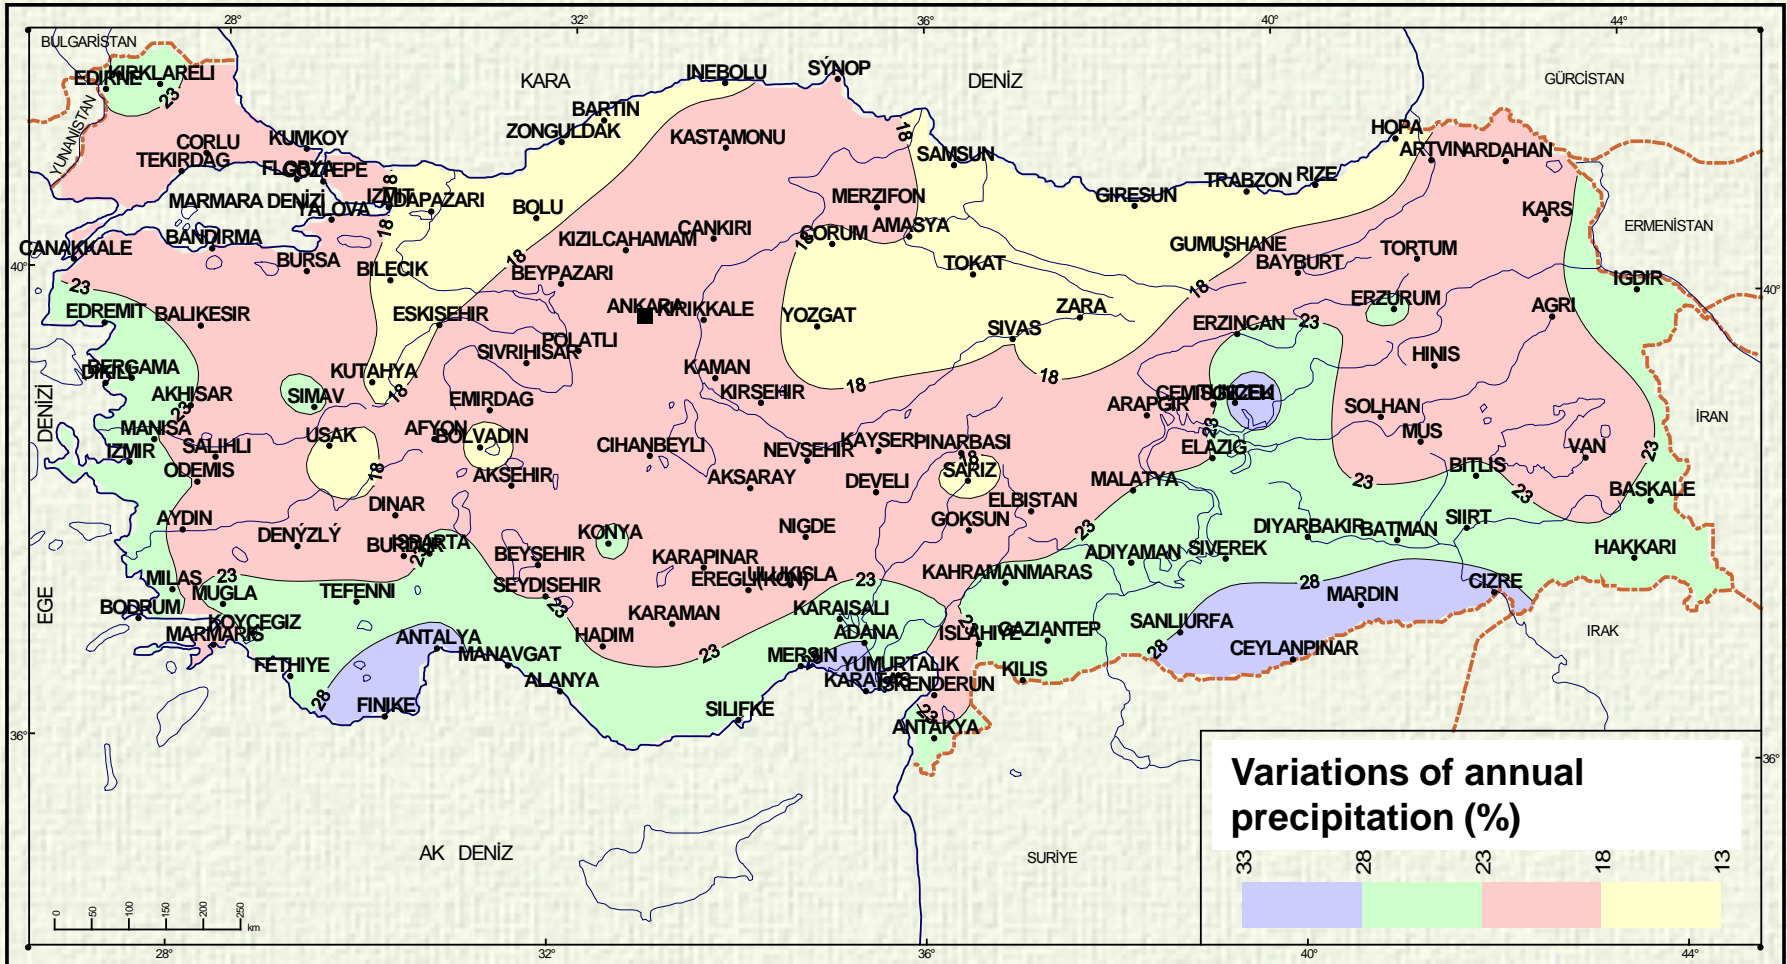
28° 32° 36° 40° 44°

BULGARİSTAN
EDİRNE KIRKLARELİ
23
YUNANİSTAN
KARA
DENİZ
GÜRCİSTAN
İNEBOLU
SİNOP
BARTIN
ZONGULDAK
KASTAMONU
18
SAMSUN
HOPA
ARTVİN ARDAHAN
ÇORLU
KUMKOY
TEKİRDAĞ
FLORYA GOZTEPE
MARMARA DENİZİ
İZMİT
ADAPAZARI
YALOVA
18
BOLU
MERZİFON
GİRESUN
TRABZON RİZE
KARS
ERMENİSTAN
ÇANAKKALE
BANDIRMA
BURSA
18
BİLECİK
18
BEYPAZARI
KIZILCAHAMAM
ÇANKIRI
18
ÇORUM
AMASYA
TOKAT
GÜMÜŞHANE
BAYBURT
TORTUM
IĞDIR
40°
23
EDREMİT
BALIKESİR
ESKİŞEHİR
ANKARA
KIRIKKALE
YOZGAT
ZARA
18
ERZURUM
AĞRI
SİVAS
ERZİNCAN
23
POLATLI
SİVRİHİSAR
BERGAMA
DİKİLİ
KÜTAHYA
18
KAMAN
18
18
HINIS
AKHİSAR
SİMAV
EMİRDAĞ
KIRŞEHİR
ÇEMİŞGEZEK
ARAPGİR
TUNCELİ
SOLHAN
İRAN
DENİZİ
MANİSA
23
UŞAK
AFYON
BOLVADİN
MUŞ
SALİHLİ
CİHANBEYLİ
NEVŞEHİR
KAYSERİ PINARBAŞI
ELAZIĞ
23
VAN
İZMİR
ÖDEMİŞ
18
AKŞEHİR
SARIZ
18
BİTLİS
23
AKSARAY
DEVELİ
MALATYA
23
23
DİNAR
ELBİSTAN
BAŞKALE
AYDIN
GÖKSUN
SİİRT
DENİZLİ
KONYA
NİĞDE
23
DİYARBAKIR BATMAN
BURDUR ISPARTA
23
BEYŞEHİR
ADIYAMAN
SİVEREK
HAKKARİ
KARAPINAR
MİLAS
23
EREĞLİ(KON)
ULUKIŞLA
23
KAHRAMANMARAŞ
28
CİZRE
EGE
MUĞLA
TEFENNİ
SEYDİŞEHİR
MARDİN
BODRUM
23
KARAMAN
KARAISALI
KÖYCEĞİZ
ADANA
23
İSLAHİYE
GAZİANTEP
ŞANLIURFA
IRAK
MARMARİS
ANTALYA
HADIM
28
ÇEYLANPINAR
MANAVGAT
23
MERSİN
YUMURTALIK
FETHİYE
KİLİS
ALANYA
KARATAŞ
İSKENDERUN
28
FİNİKE
SİLİFKE
23
ANTAKYA
36°
36°
Variations of annual precipitation (%)
33 28 23 18 13
AK DENİZ
SURİYE
0 50 100 150 200 250 km
28° 32° 36° 40° 44°